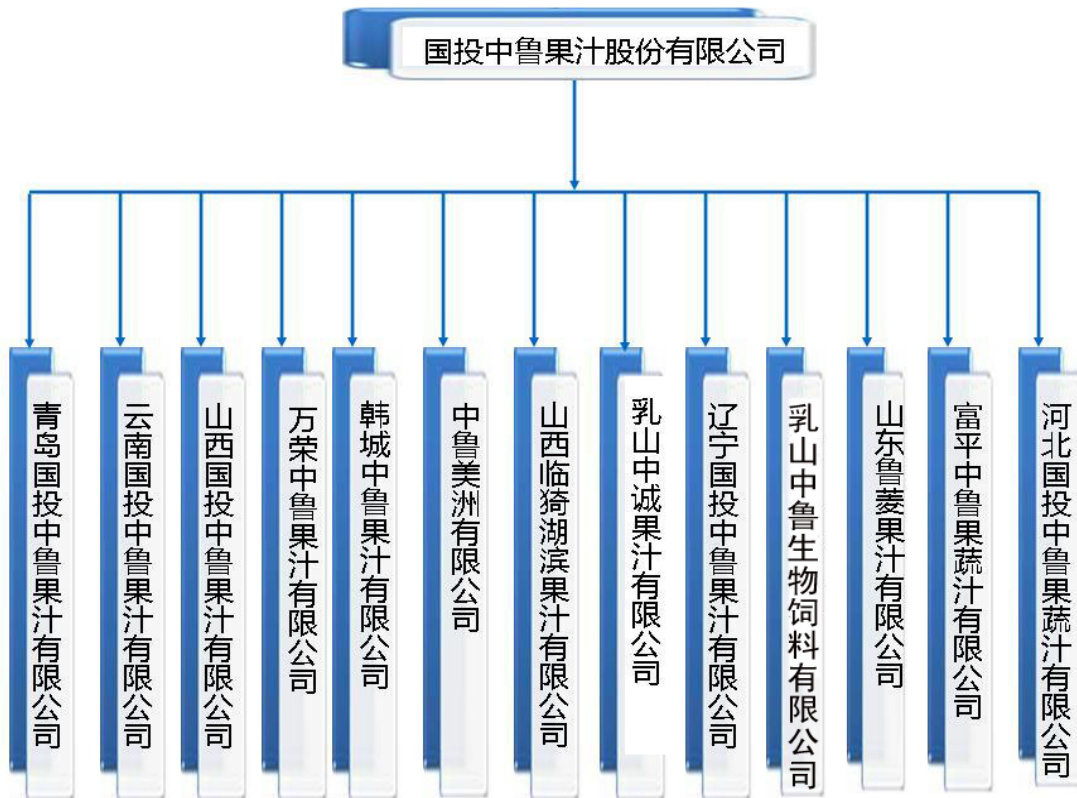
国投中鲁果汁股份有限公司

青岛国投中鲁果汁有限公司

云南国投中鲁果汁有限公司

山西国投中鲁果汁有限公司

万荣中鲁果汁有限公司

韩城中鲁果汁有限公司

中鲁美洲有限公司

山西临猗湖滨果汁有限公司

乳山中诚果汁有限公司

辽宁国投中鲁果汁有限公司

乳山中鲁生物饲料有限公司

山东鲁菱果汁有限公司

富平中鲁果蔬汁有限公司

河北国投中鲁果蔬汁有限公司